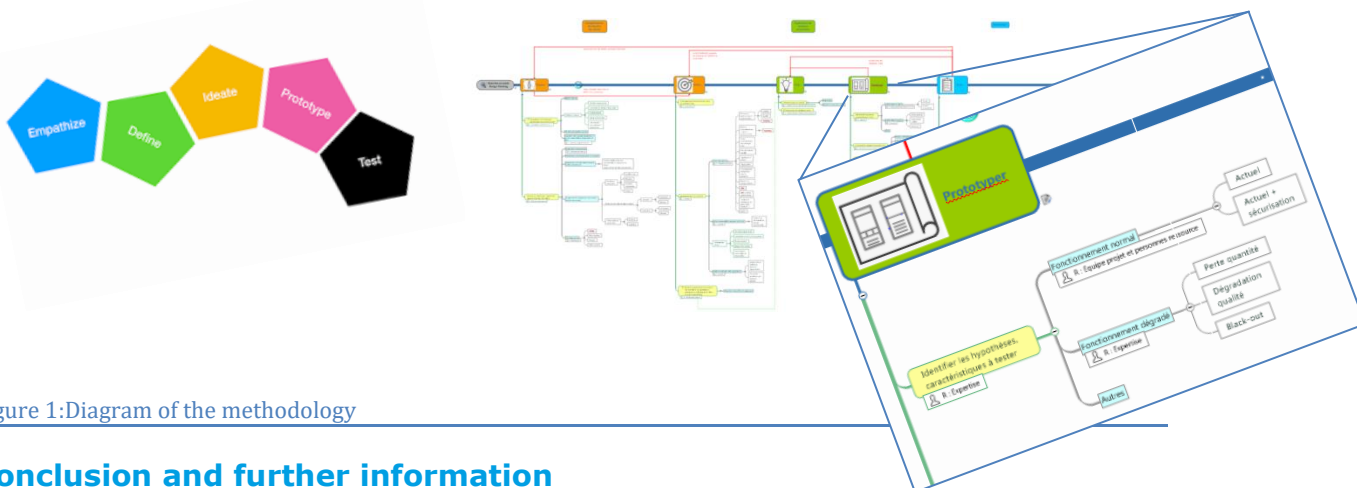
Empathize

Define

Ideate

Prototype

Test

Prototyper

Identifier les hypothèses, caractéristiques à tester

R : Expertise

Fonctionnement normal

R : Equipe projet et personnes ressource

Actuel

Actuel + sécurisation

Fonctionnement dégradé

R : Expertise

Perte quantité

Dégradation qualité

Black-out

Autres

gure 1:Diagram of the methodology

onclusion and further information